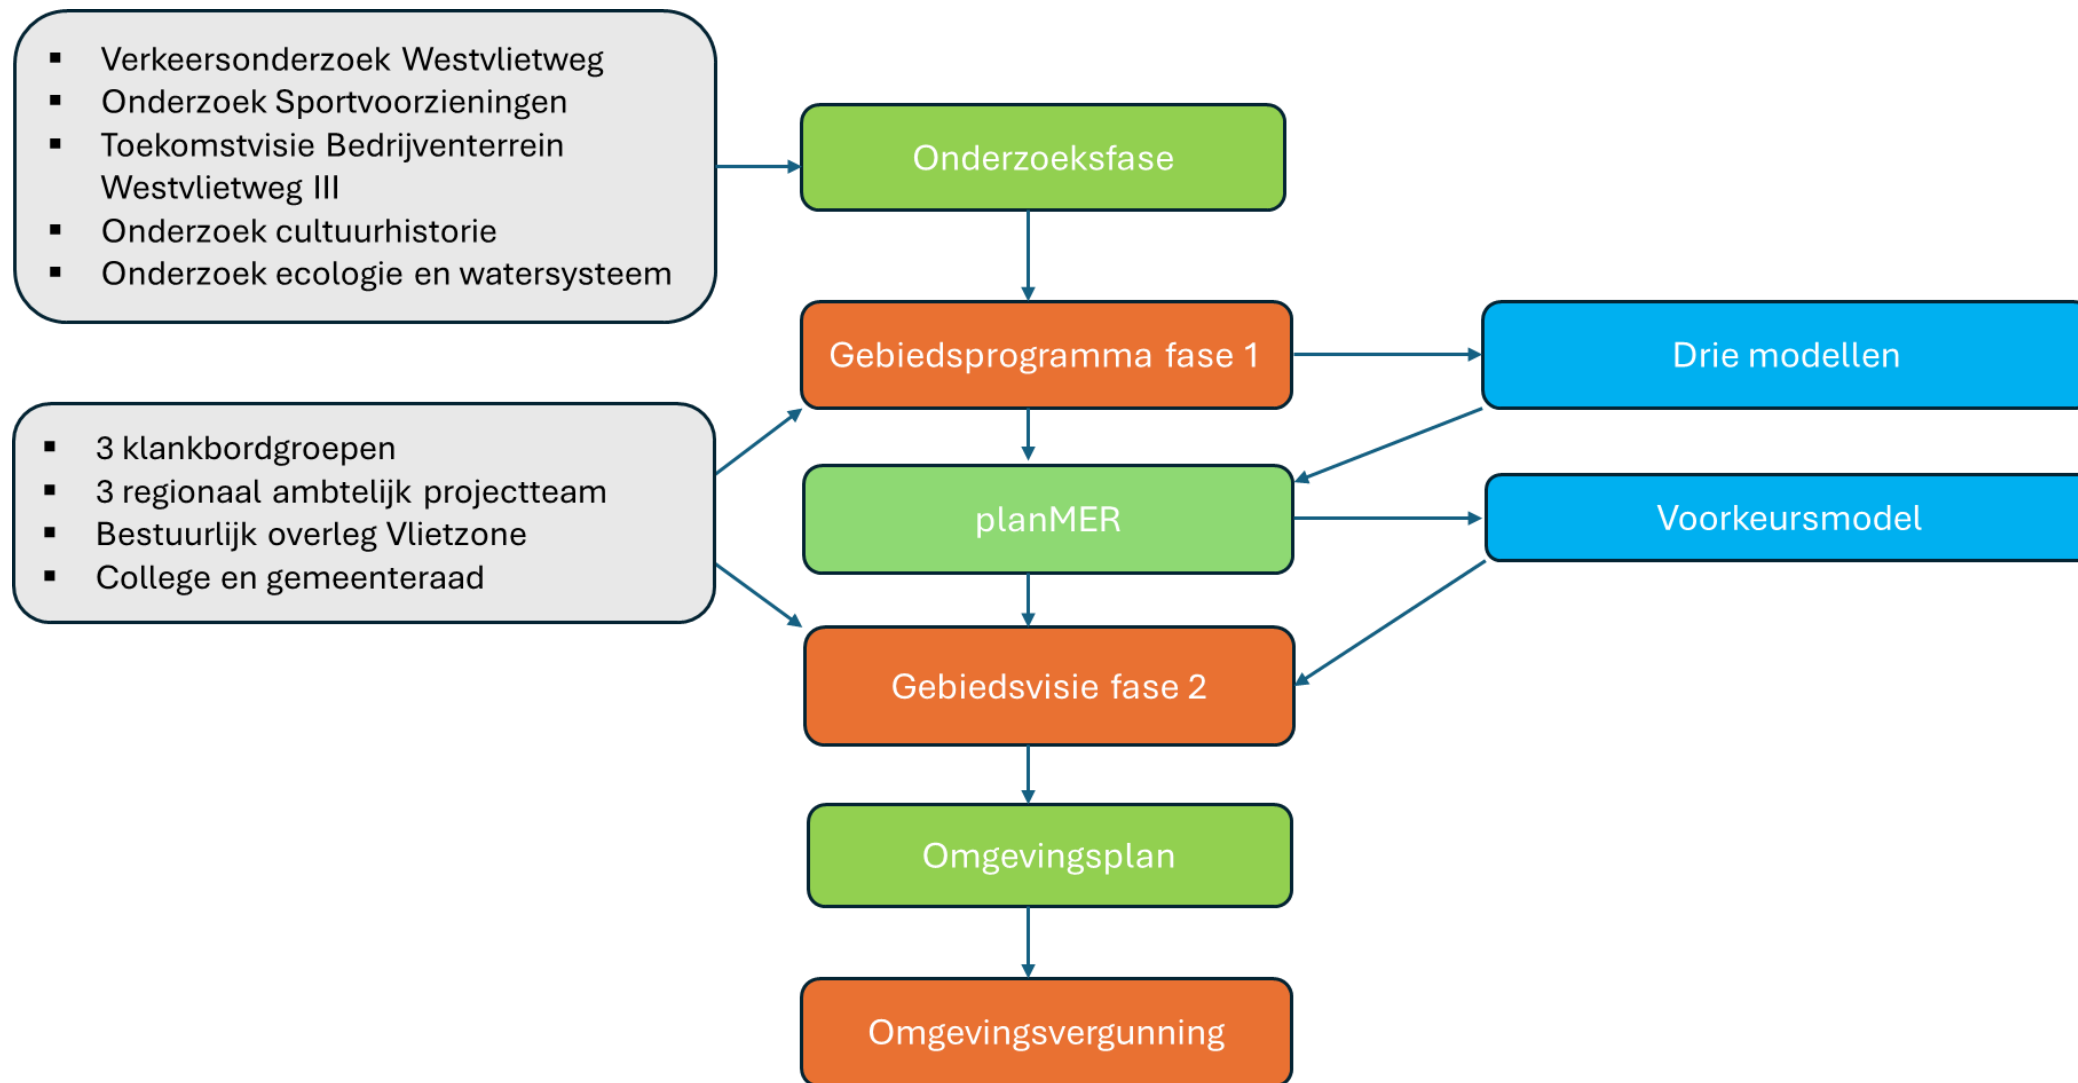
▪ Verkeersonderzoek Westvlietweg
▪ Onderzoek Sportvoorzieningen
▪ Toekomstvisie Bedrijventerrein Westvlietweg III
▪ Onderzoek cultuurhistorie
▪ Onderzoek ecologie en watersysteem

Onderzoeksfase

Gebiedsprogramma fase 1

Drie modellen

▪ 3 klankbordgroepen
▪ 3 regionaal ambtelijk projectteam
▪ Bestuurlijk overleg Vlietzone
▪ College en gemeenteraad

planMER

Voorkeursmodel

Gebiedsvisie fase 2

Omgevingsplan

Omgevingsvergunning